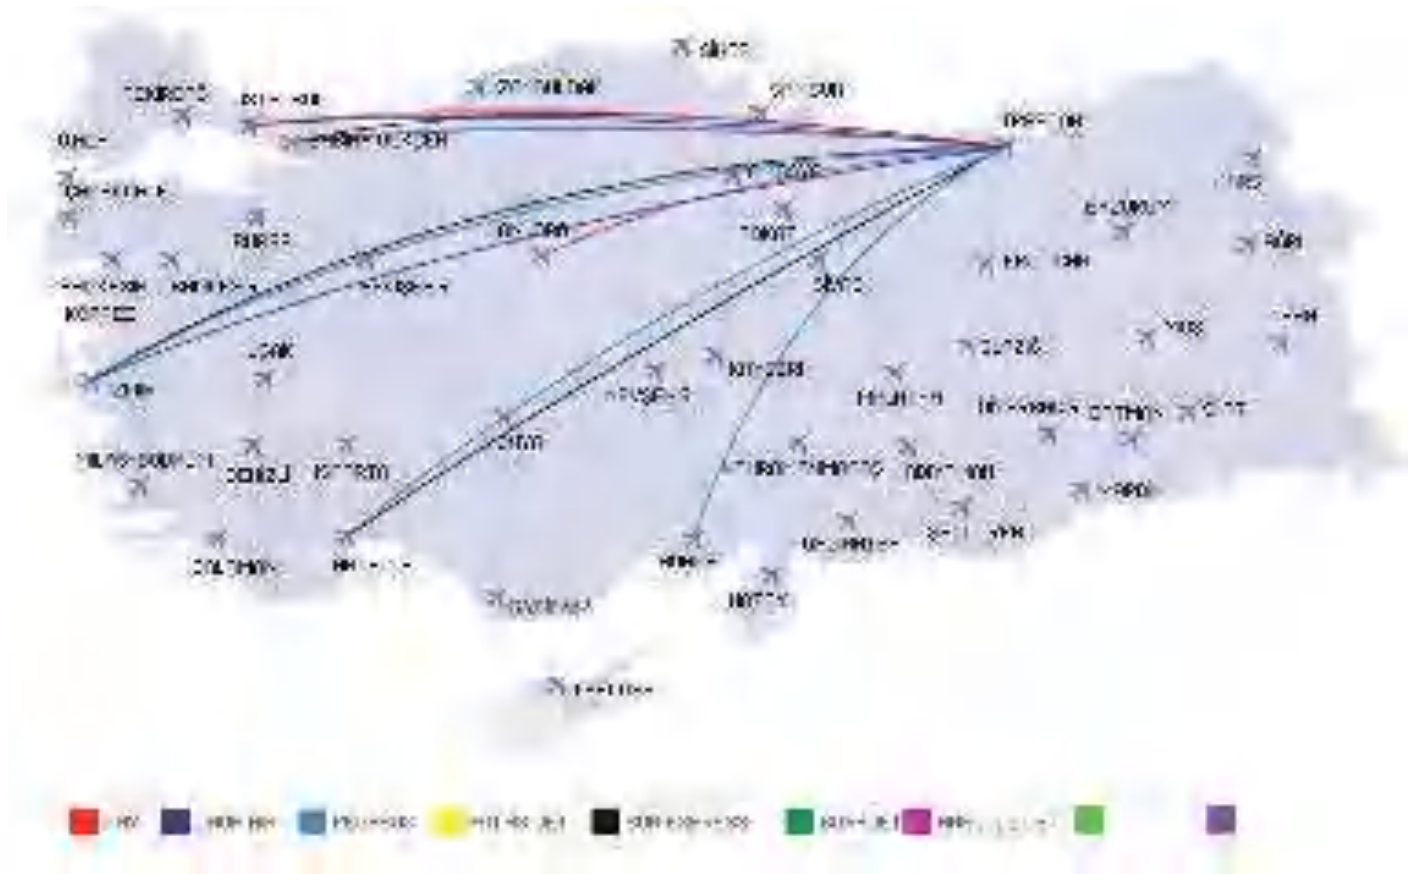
SİNOP
ZONGULDAK
SAMSUN
TEKİRDAĞ
İSTANBUL
TRABZON
ÇANAKKALE
ERZURUM
KARS
BURSA
ANKARA
TOKAT
AĞRI
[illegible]
ESKİŞEHİR
ERZİNCAN
SİVAS
İZMİR
UŞAK
MALATYA
MUŞ
VAN
KAYSERİ
ELAZIĞ
DENİZLİ
ISPARTA
KONYA
DİYARBAKIR
BATMAN
SİİRT
ADIYAMAN
KAHRAMANMARAŞ
MARDİN
GAZİANTEP
ŞANLIURFA
DALAMAN
ANTALYA
ADANA
HATAY
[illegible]
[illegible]
THY
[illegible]
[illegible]
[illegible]
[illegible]
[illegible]
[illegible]